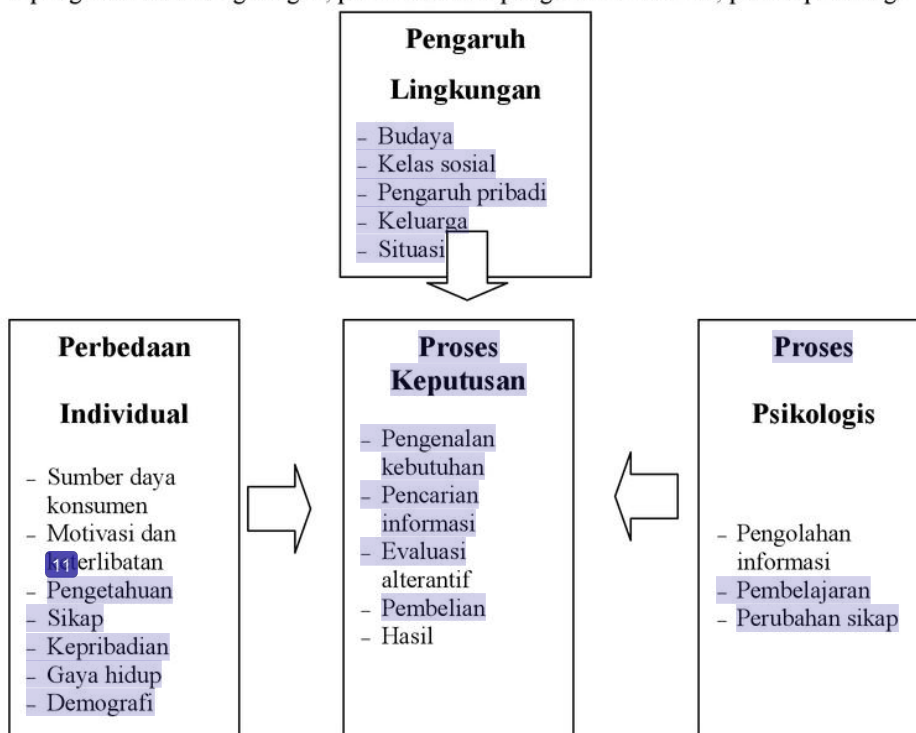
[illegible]

Pengaruh
Lingkungan
- Budaya
- Kelas sosial
- Pengaruh pribadi
- Keluarga
- Situasi

Perbedaan
Individual
- Sumber daya konsumen
- Motivasi dan 11 erlibatan
- Pengetahuan
- Sikap
- Kepribadian
- Gaya hidup
- Demografi

Proses
Keputusan
- Pengenalan kebutuhan
- Pencarian informasi
- Evaluasi alterantif
- Pembelian
- Hasil

Proses
Psikologis
- Pengolahan informasi
- Pembelajaran
- Perubahan sikap